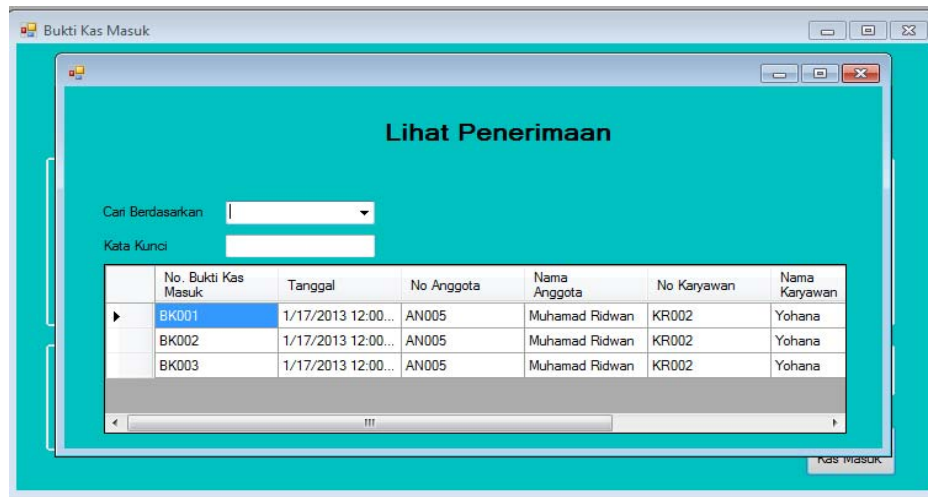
Bukti Kas Masuk

Lihat Penerimaan

Cari Berdasarkan

Kata Kunci

|  | No. Bukti Kas Masuk | Tanggal | No Anggota | Nama Anggota | No Karyawan | Nama Karyawan |
|---|---|---|---|---|---|---|
| ▶ | BK001 | 1/17/2013 12:00... | AN005 | Muhamad Ridwan | KR002 | Yohana |
|  | BK002 | 1/17/2013 12:00... | AN005 | Muhamad Ridwan | KR002 | Yohana |
|  | BK003 | 1/17/2013 12:00... | AN005 | Muhamad Ridwan | KR002 | Yohana |

Kas Masuk